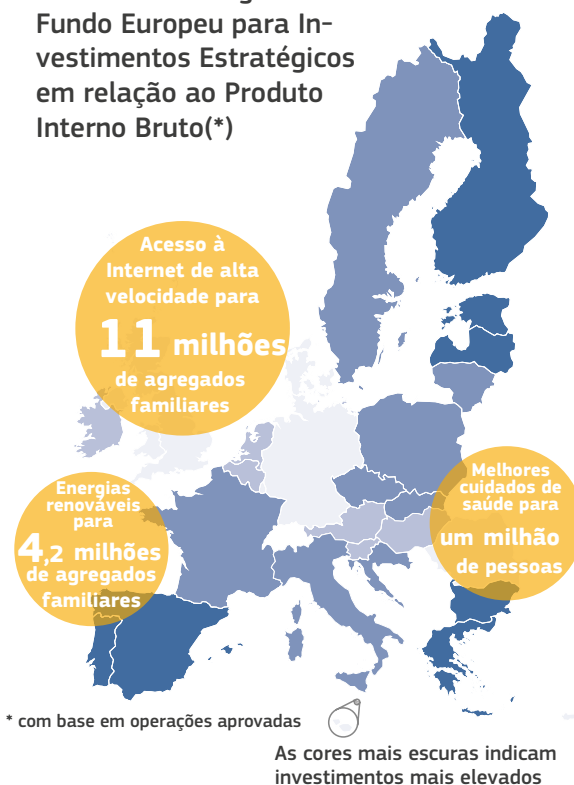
Fundo Europeu para Investimentos Estratégicos em relação ao Produto Interno Bruto(*)

Acesso à Internet de alta velocidade para 11 milhões de agregados familiares

Energias renováveis para 4,2 milhões de agregados familiares

Melhores cuidados de saúde para um milhão de pessoas

* com base em operações aprovadas

As cores mais escuras indicam investimentos mais elevados